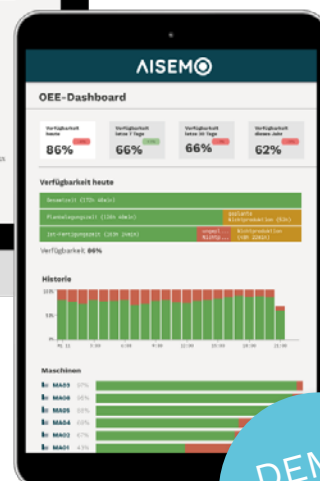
AISEMO

OEE-Dashboard

Verfügbarkeit heute
86%

Verfügbarkeit letzte 7 Tage
66%

Verfügbarkeit letzte 30 Tage
66%

Verfügbarkeit dieses Jahr
62%

Verfügbarkeit heute

Gesamtzeit (172h 46min)

Planbelegungszeit (136h 46min)

Geplante Nichtproduktion (52h)

Ist-Fertigungszeit (103h 2min)

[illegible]

Nichtproduktion (4h 22min)

Verfügbarkeit: 86%

Historie

110%

55%

0%

Maschinen

MA03 97%

MA06 96%

MA05 55%

MA04 89%

MA02 67%

MA01 43%

DEM